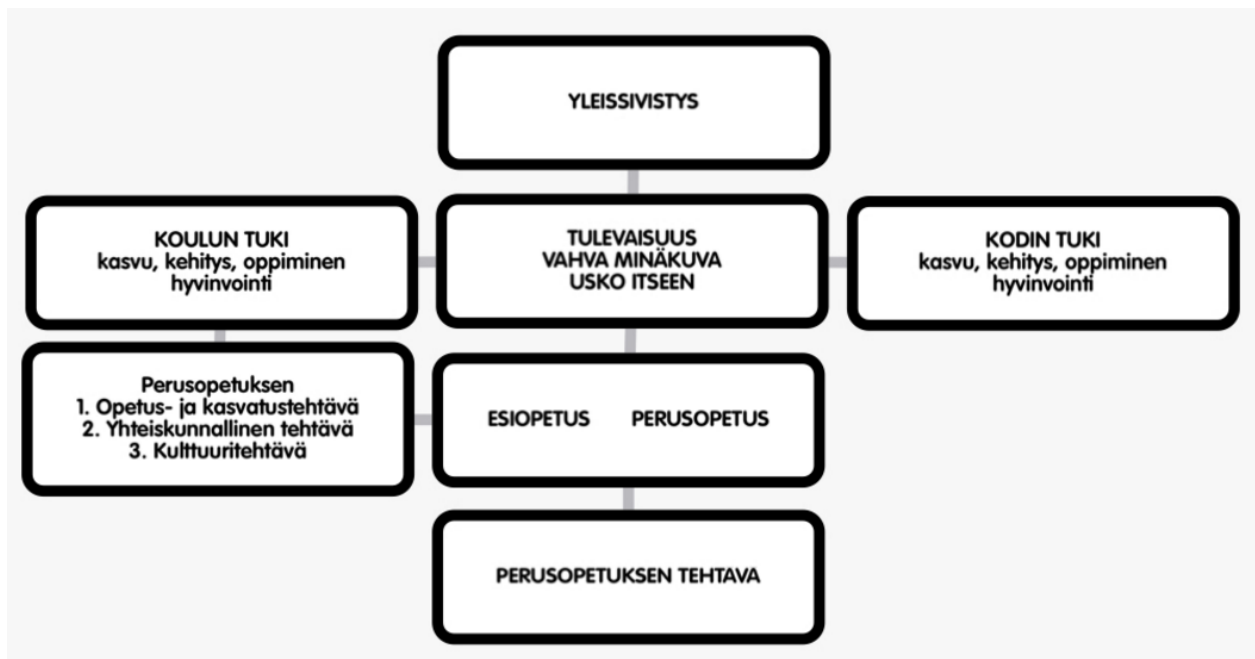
YLEISSIVISTYS

KOULUN TUKI
kasvu, kehitys, oppiminen
hyvinvointi

TULEVAISUUS
VAHVA MINÄKUVA
USKO ITSEEN

KODIN TUKI
kasvu, kehitys, oppiminen
hyvinvointi

Perusopetuksen
1. Opetus- ja kasvatustehtävä
2. Yhteiskunnallinen tehtävä
3. Kulttuuritehtävä

ESIOPETUS PERUSOPETUS

PERUSOPETUKSEN TEHTAVA